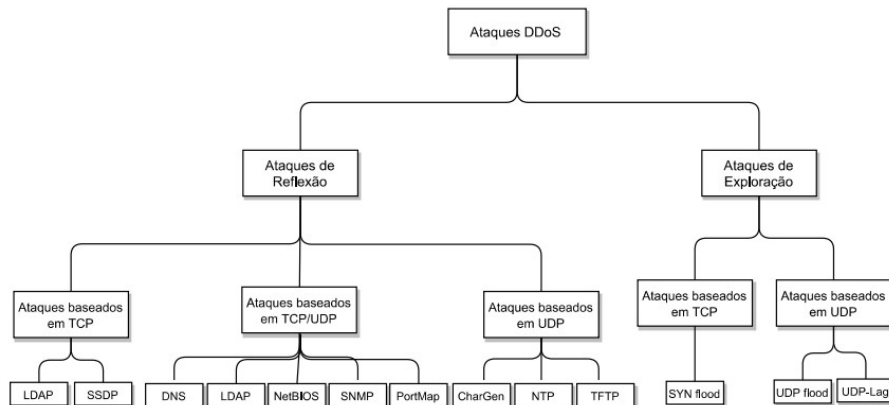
Ataques DDoS

Ataques de Reflexão

Ataques de Exploração

Ataques baseados em TCP

Ataques baseados em TCP/UDP

Ataques baseados em UDP

Ataques baseados em TCP

Ataques baseados em UDP

LDAP

SSDP

DNS

LDAP

NetBIOS

SNMP

PortMap

CharGen

NTP

TFTP

SYN flood

UDP flood

UDP-Lag